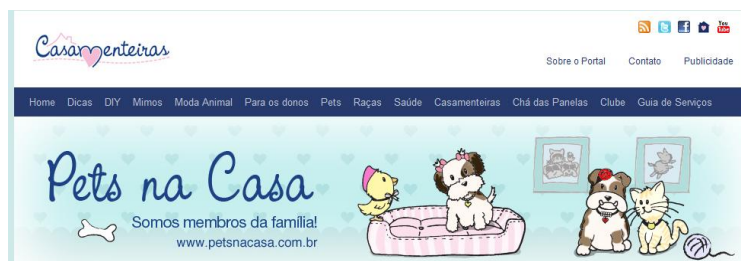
Casamenteiras

You Tube

Sobre o Portal Contato Publicidade

Home Dicas DIY Mimos Moda Animal Para os donos Pets Raças Saúde Casamenteiras Chá das Panelas Clube Guia de Serviços

Pets na Casa

Somos membros da família!

www.petsnacasa.com.br